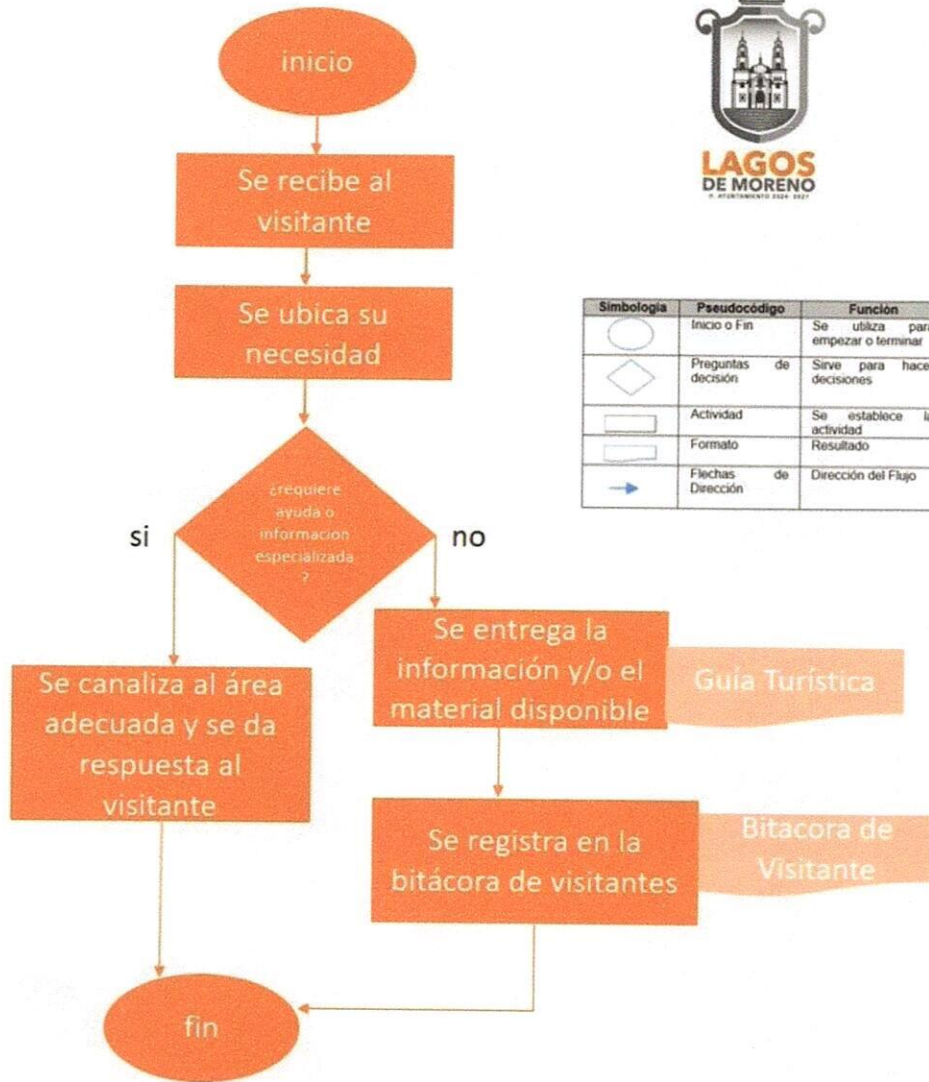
inicio

Se recibe al visitante

Se ubica su necesidad

¿requiere ayuda o informacion especializada ?

si

no

Se canaliza al área adecuada y se da respuesta al visitante

Se entrega la información y/o el material disponible

Guía Turística

Se registra en la bitácora de visitantes

Bitacora de Visitante

fin

LAGOS DE MORENO
H. AYUNTAMIENTO 2024-2027

| Simbología | Pseudocódigo | Función |
|---|---|---|
| | Inicio o Fin | Se utiliza para empezar o terminar |
| | Preguntas de decisión | Sirve para hace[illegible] decisiones |
| | Actividad | Se establece l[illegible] actividad |
| | Formato | Resultado |
| | Flechas de Dirección | Dirección del Flujo |